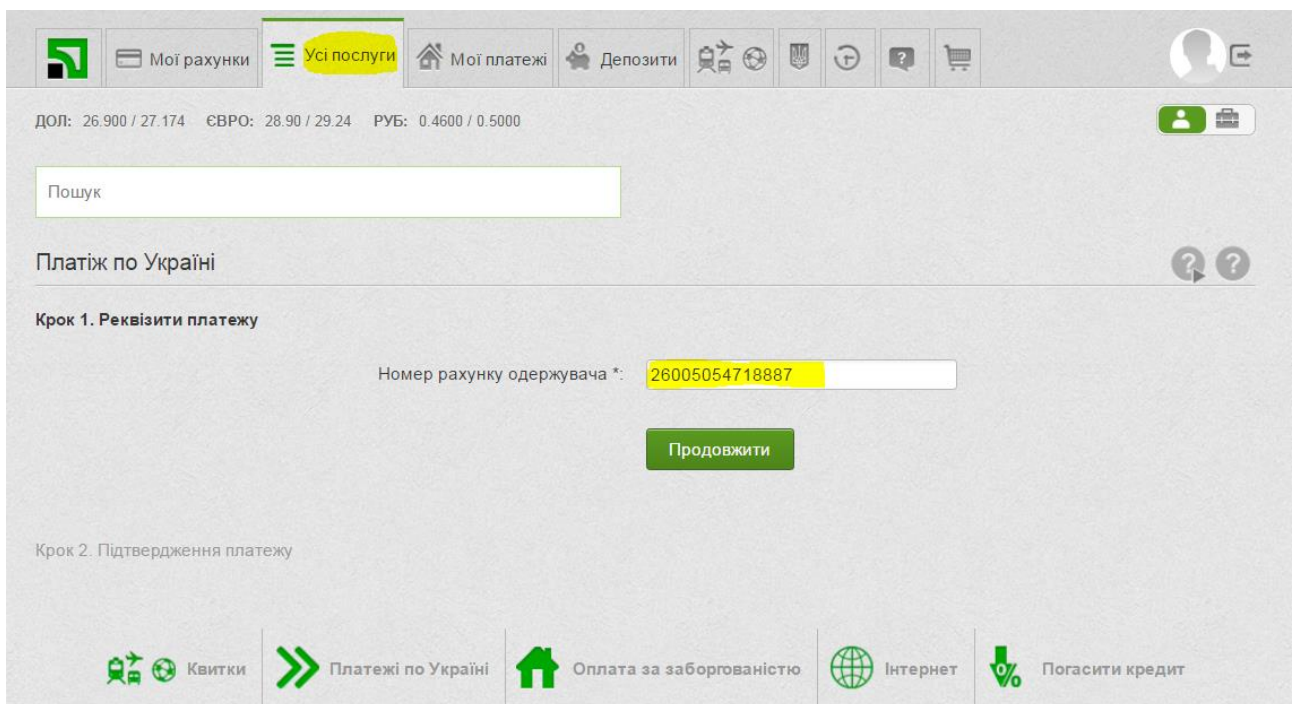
Мої рахунки | Усі послуги | Мої платежі | Депозити

ДОЛ: 26.900 / 27.174 ЄВРО: 28.90 / 29.24 РУБ: 0.4600 / 0.5000

Пошук

Платіж по Україні

Крок 1. Реквізити платежу

Номер рахунку одержувача *: 26005054718887

Продовжити

Крок 2. Підтвердження платежу

Квитки | Платежі по Україні | Оплата за заборгованістю | Інтернет | Погасити кредит